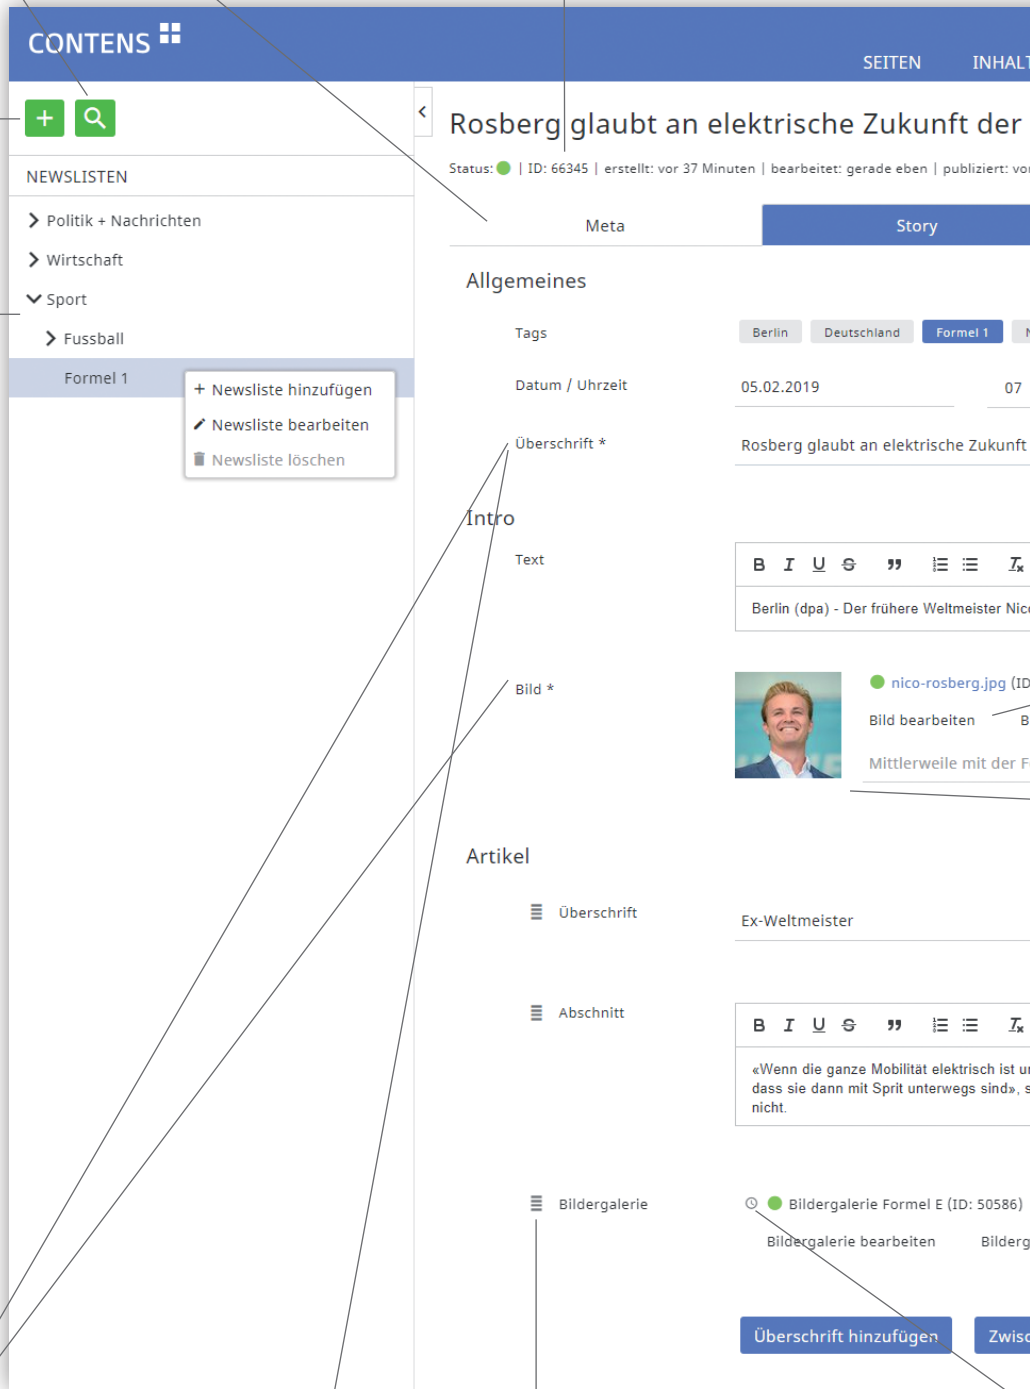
CONTENS

SEITEN INHALT

NEWSLISTEN

Politik + Nachrichten
Wirtschaft
Sport
Fussball
Formel 1

+ Newsliste hinzufügen
Newsliste bearbeiten
Newsliste löschen

Rosberg glaubt an elektrische Zukunft der

Status: | ID: 66345 | erstellt: vor 37 Minuten | bearbeitet: gerade eben | publiziert: vo

Meta | Story

Allgemeines

Tags: Berlin, Deutschland, Formel 1

Datum / Uhrzeit: 05.02.2019 07

Überschrift *: Rosberg glaubt an elektrische Zukunft

Intro

Text

B I U S ,, Tx

Berlin (dpa) - Der frühere Weltmeister Nic

Bild *

nico-rosberg.jpg (ID

Bild bearbeiten B

Mittlerweile mit der F

Artikel

Überschrift: Ex-Weltmeister

Abschnitt

B I U S ,, Tx

«Wenn die ganze Mobilität elektrisch ist u dass sie dann mit Sprit unterwegs sind», s nicht.

Bildergalerie: Bildergalerie Formel E (ID: 50586)

Bildergalerie bearbeiten Bilderg

Überschrift hinzufügen Zwisc